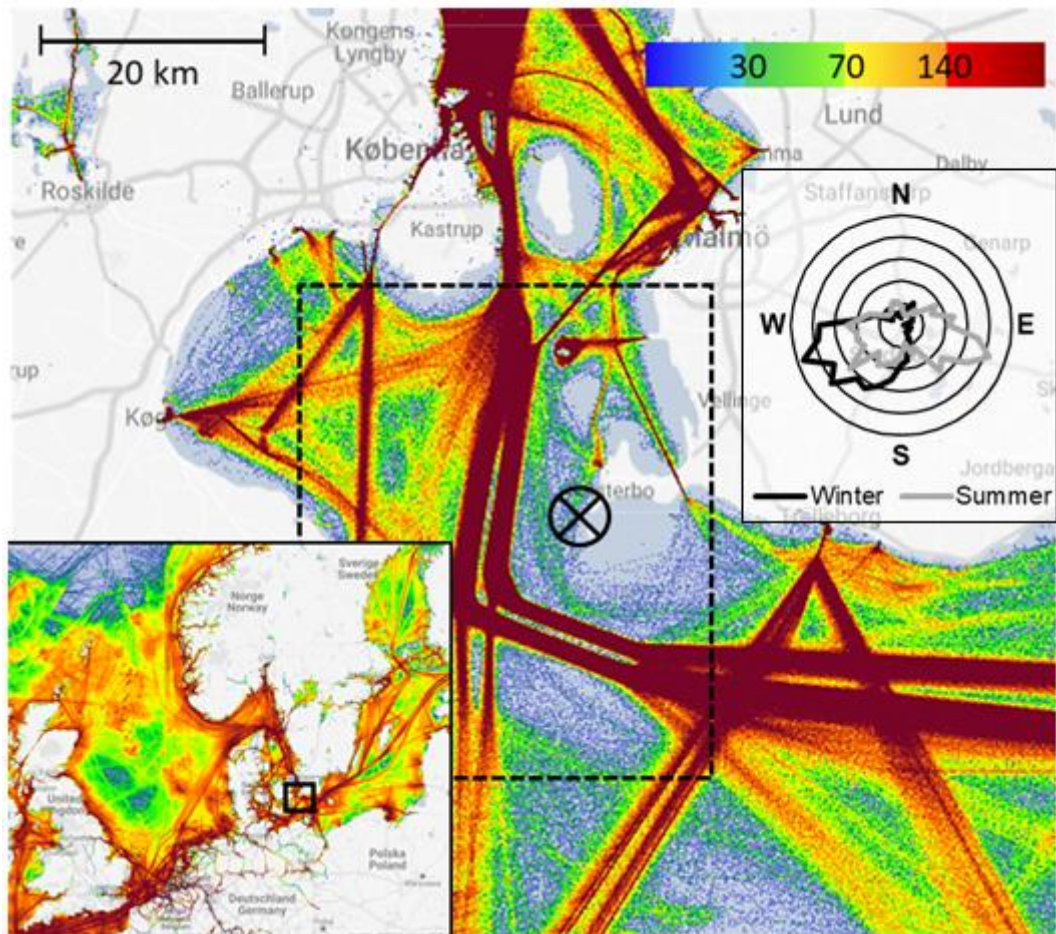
20 km

30 70 140

Kongens Lyngby

Ballerup

Lund

København

Roskilde

Kastrup

Malmö

Dalby

Staffanstorp

Genarp

Køge

Vellinge

Falsterbo

Trelleborg

Jordberga

N

W

E

S

Winter Summer

Norge Norway

Sverige Sweden

United Kingdom

Deutschland Germany

Polska Poland